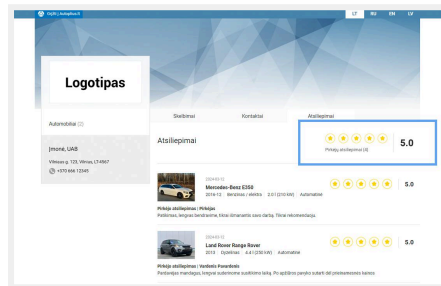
Grįžti | Autoplius.lt

LT RU EN LV

Logotipas

Automobiliai (3)

Įmonė, UAB
Vilniaus g. 123, Vilnius, LT-4567
+370 666 12345

Skelbimai
Kontaktai
Atsiliepimai

Atsiliepimai

Pirkėjų atsiliepimai (4)

5.0

2024-03-12
Mercedes-Benz E350
2016-12 · Benzinas / elektra · 2.0 l (210 kW) · Automatinė

5.0

Pirkėjo atsiliepimas | Pirkėjas
Profesionalus, lengvas bendravimas, tikrai rekomenduoju savo darbą. Tikrai rekomenduoju.

2024-03-12
Land Rover Range Rover
2013 · Dyzelinas · 4.4 l (250 kW) · Automatinė

5.0

Pirkėjo atsiliepimas | Vardenis Pavardenis
Pardavėjas mandagus, greitai sutvarkomė susitikimo laiką. Po apžiūros paprastai sutarti dėl priešaaikinamos kainos.